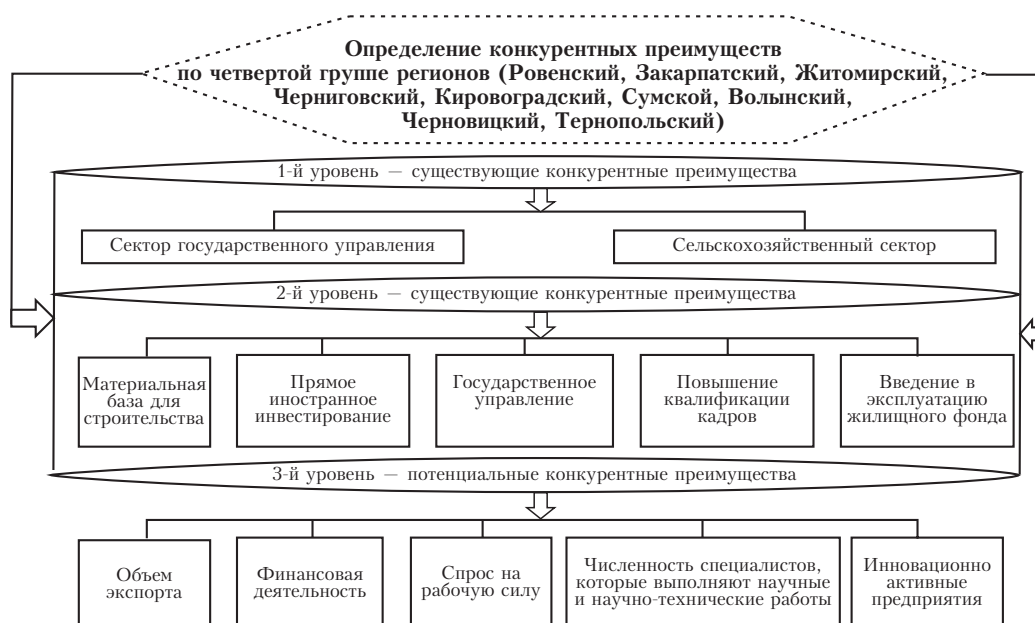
Определение конкурентных преимуществ по четвертой группе регионов (Ровенский, Закарпатский, Житомирский, Черниговский, Кировоградский, Сумской, Волынский, Черновицкий, Тернопольский)

1-й уровень — существующие конкурентные преимущества

Сектор государственного управления

Сельскохозяйственный сектор

2-й уровень — существующие конкурентные преимущества

Материальная база для строительства

Прямое иностранное инвестирование

Государственное управление

Повышение квалификации кадров

Введение в эксплуатацию жилищного фонда

3-й уровень — потенциальные конкурентные преимущества

Объем экспорта

Финансовая деятельность

Спрос на рабочую силу

Численность специалистов, которые выполняют научные и научно-технические работы

Инновационно активные предприятия